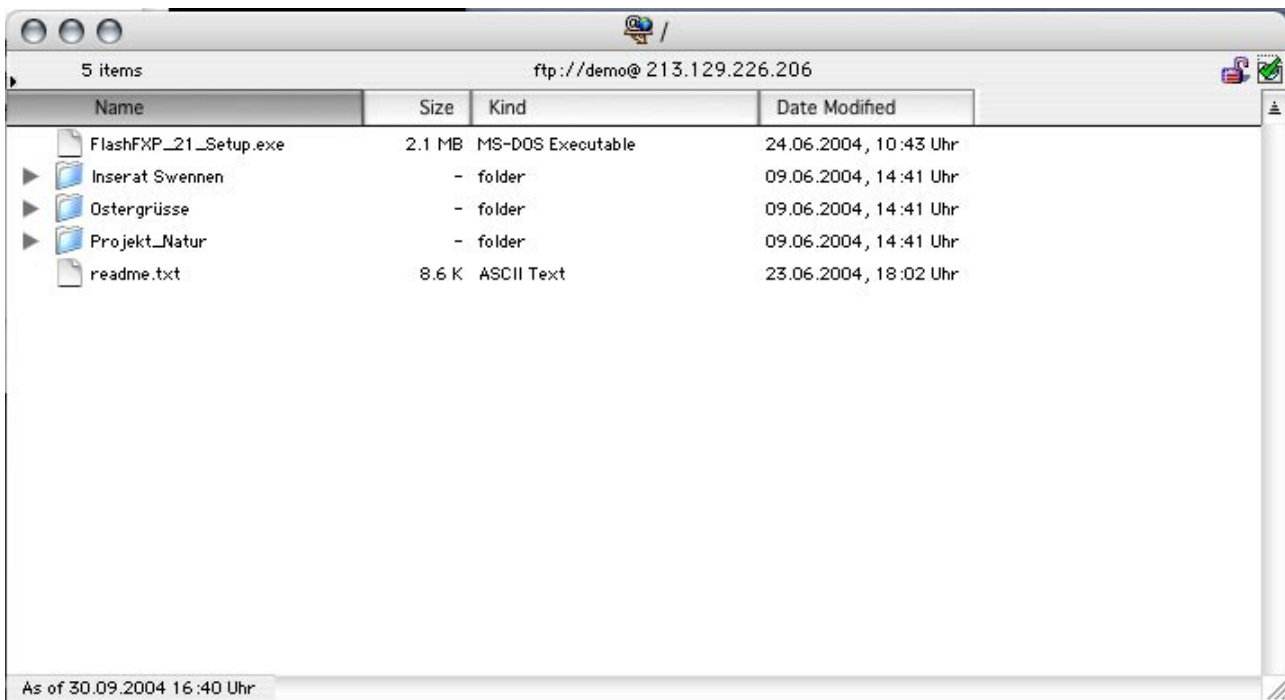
/

5 items

ftp://demo@ 213.129.226.206

| Name | Size | Kind | Date Modified |
|---|---|---|---|
| FlashFXP_21_Setup.exe | 2.1 MB | MS-DOS Executable | 24.06.2004, 10:43 Uhr |
| Inserat Swennen | - | folder | 09.06.2004, 14:41 Uhr |
| Ostergrüsse | - | folder | 09.06.2004, 14:41 Uhr |
| Projekt_Natur | - | folder | 09.06.2004, 14:41 Uhr |
| readme.txt | 8.6 K | ASCII Text | 23.06.2004, 18:02 Uhr |

As of 30.09.2004 16:40 Uhr